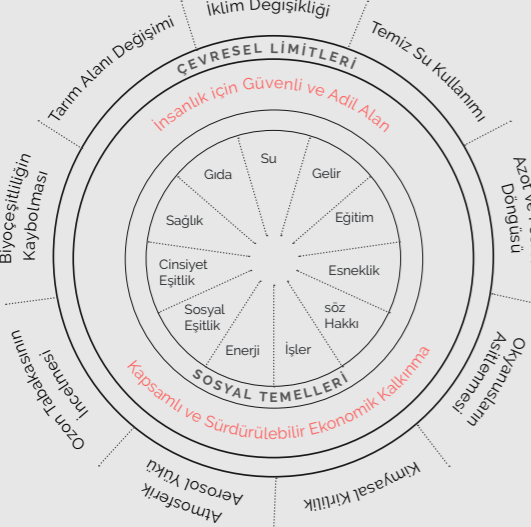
İklim Değişikliği
Tarım Alanı Değişimi
Temiz Su Kullanımı
ÇEVRESEL LİMİTLERİ
İnsanlık için Güvenli ve Adil Alan
Biyoçeşitliliğin Kaybolması
Azot ve Fosfor Döngüsü
Su
Gıda
Gelir
Sağlık
Eğitim
Cinsiyet Eşitlik
Esneklik
Sosyal Eşitlik
söz Hakkı
Enerji
İşler
SOSYAL TEMELLERİ
Kapsamlı ve Sürdürülebilir Ekonomik Kalkınma
Ozon Tabakasının İncelmesi
Okyanusların Asitlenmesi
Atmosferik Aerosol Yükü
Kimyasal Kirlilik